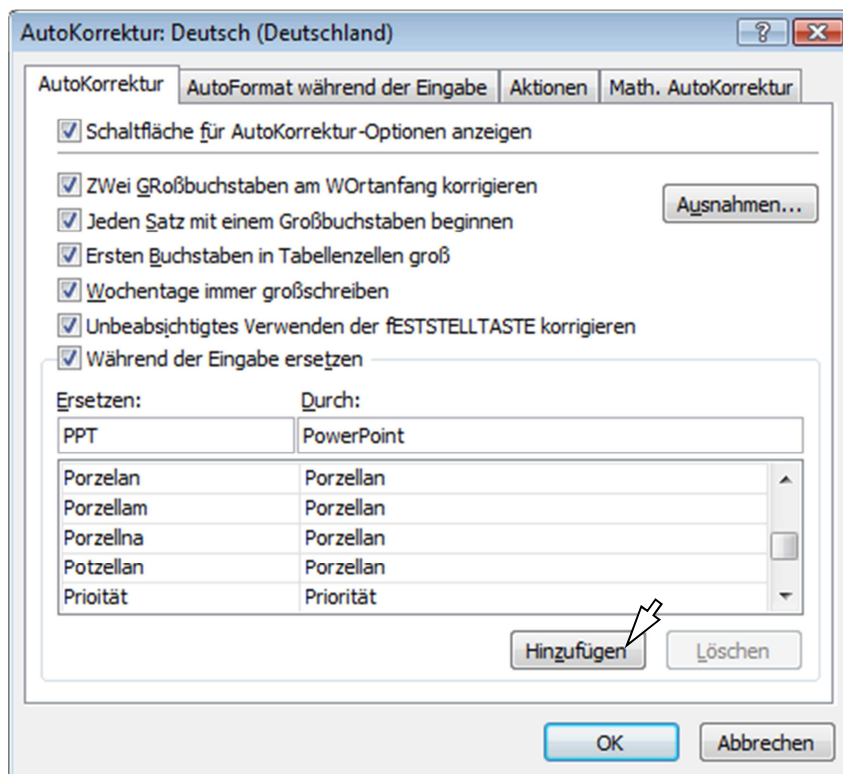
AutoKorrektur: Deutsch (Deutschland)

?

AutoKorrektur | AutoFormat während der Eingabe | Aktionen | Math. AutoKorrektur

Schaltfläche für AutoKorrektur-Optionen anzeigen

ZWei GRoßbuchstaben am WOrtanfang korrigieren

Ausnahmen...

Jeden Satz mit einem Großbuchstaben beginnen

Ersten Buchstaben in Tabellenzellen groß

Wochentage immer großschreiben

Unbeabsichtigtes Verwenden der fESTSTELLTASTE korrigieren

Während der Eingabe ersetzen

Ersetzen: Durch:

PPT PowerPoint

| Porzelan | Porzellan |
|---|---|
| Porzellam | Porzellan |
| Porzellna | Porzellan |
| Potzellan | Porzellan |
| Prioität | Priorität |

Hinzufügen Löschen

OK Abbrechen